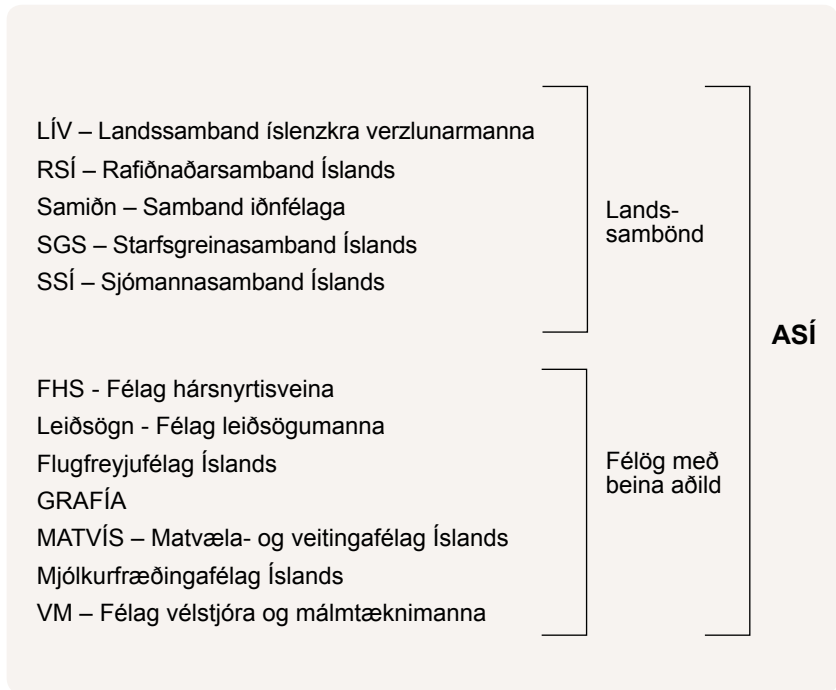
LÍV – Landssamband íslenzkra verzlunarmanna
RSÍ – Rafiðnaðarsamband Íslands
Samiðn – Samband iðnfélaga
SGS – Starfsgreinasamband Íslands
SSÍ – Sjómannasamband Íslands

Landssambönd

FHS - Félag hársnyrtisveina
Leiðsögn - Félag leiðsögumanna
Flugfreyjufélag Íslands
GRAFÍA
MATVÍS – Matvæla- og veitingafélag Íslands
Mjólkurfræðingafélag Íslands
VM – Félag vélstjóra og málmtæknimanna

Félög með beina aðild

ASÍ